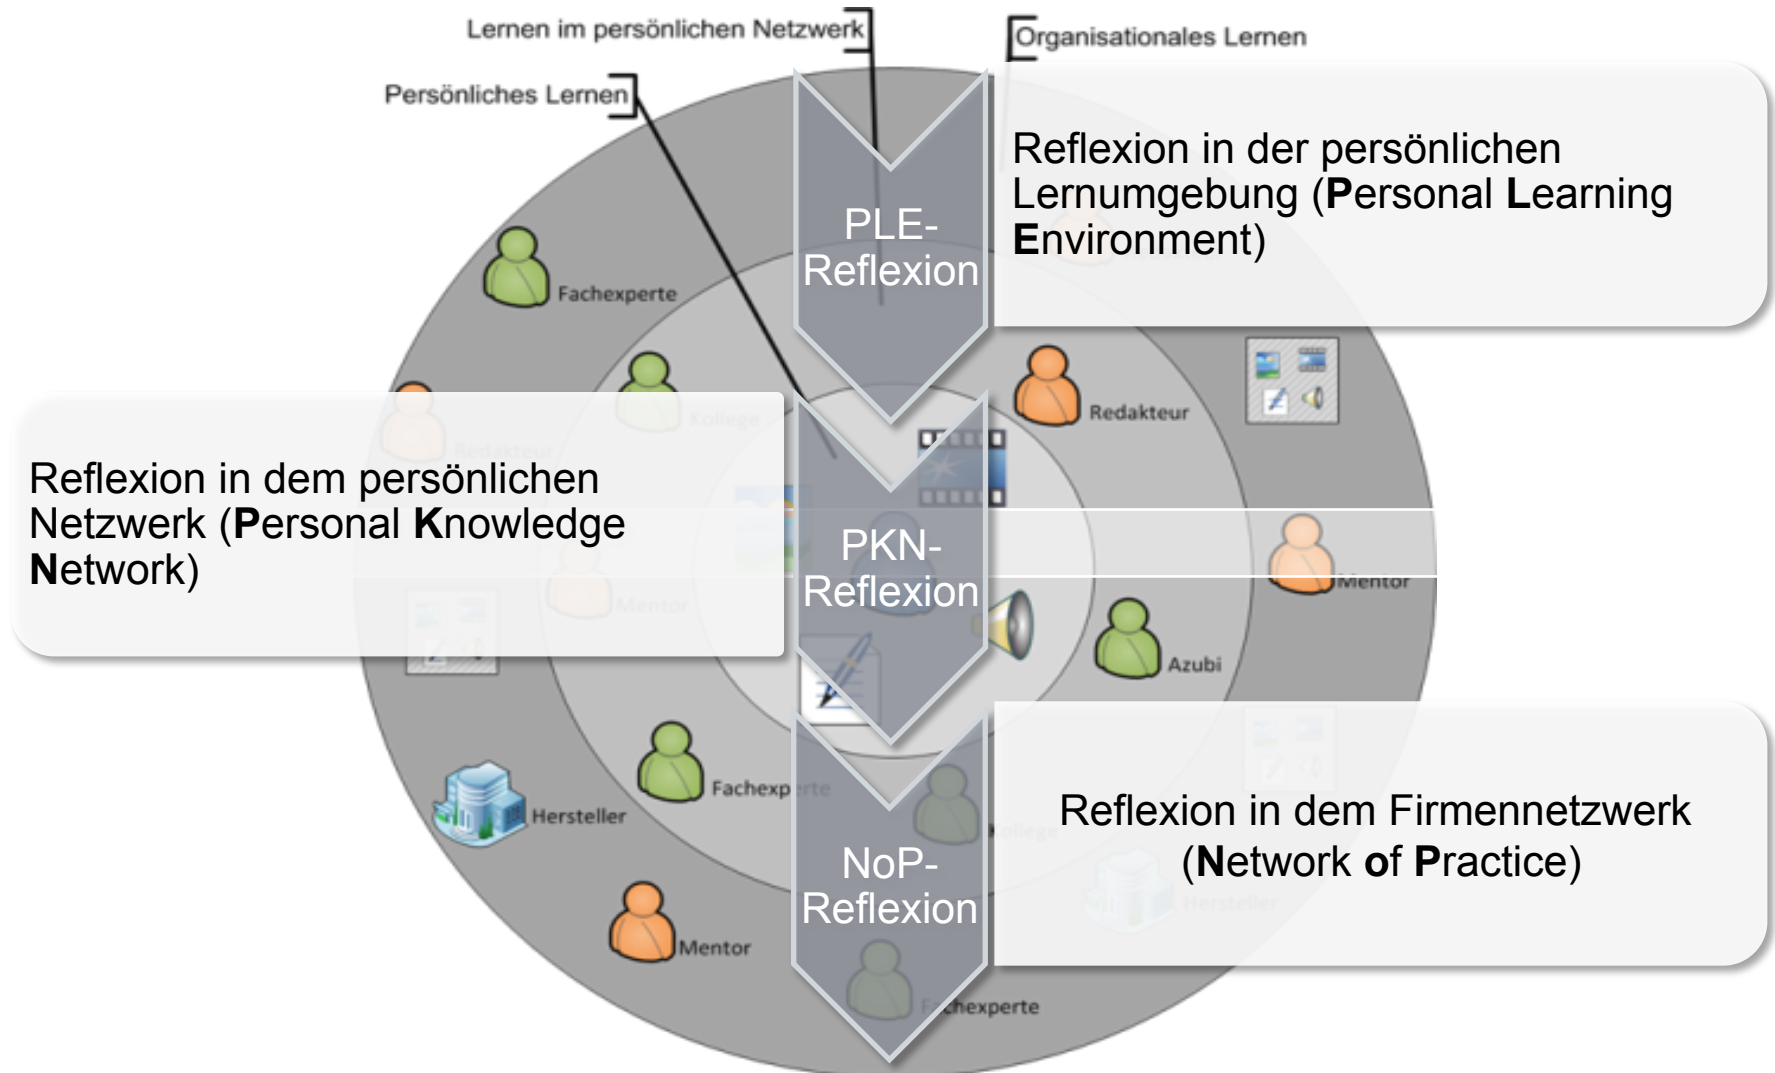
Lernen im persönlichen Netzwerk

Organisationales Lernen

Persönliches Lernen

Reflexion in der persönlichen Lernumgebung (**P**ersonal **L**earning **E**nvironment)

PLE-Reflexion

Fachexperte

Kollege

Redakteur

Redakteur

Reflexion in dem persönlichen Netzwerk (**P**ersonal **K**nowledge **N**etwork)

PKN-Reflexion

Mentor

Mentor

Azubi

Fachexperte

Hersteller

Kollege

Reflexion in dem Firmennetzwerk (**N**etwork **o**f **P**ractice)

NoP-Reflexion

Hersteller

Mentor

Fachexperte